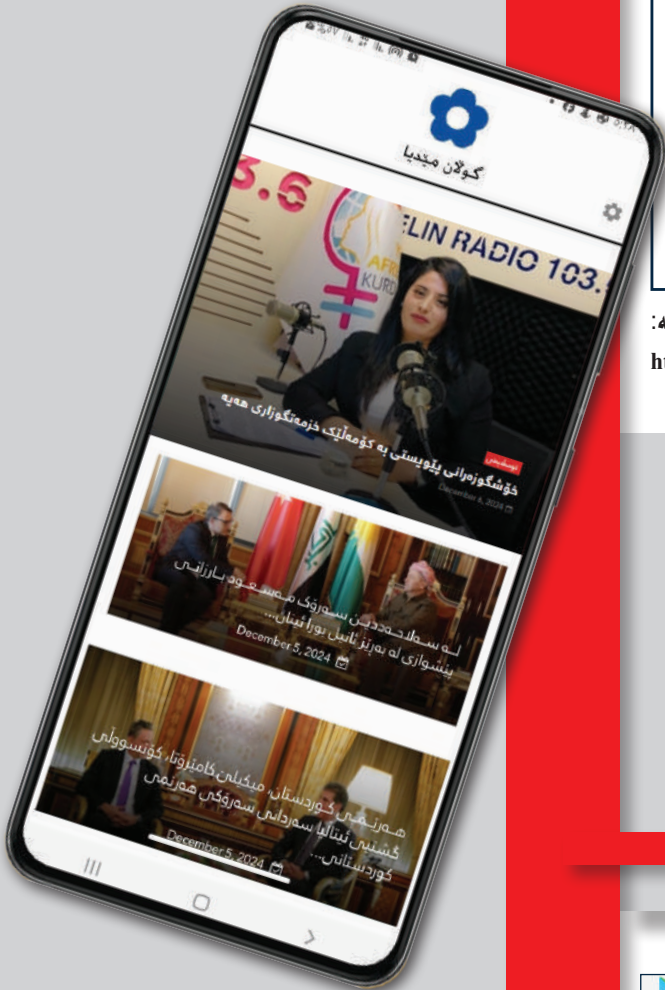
گوڵان میدیا

3.6

ELIN RADIO 103.

AFR
KURD

خۆشگوزەرانی پێویستی بە کۆمەڵێک خزمەتگوزاری هەیە

December 6, 2024

لە سەلاحەددین سەرۆک مەسعود بارزانی پێشوازی لە بەڕێز ئانیل بورا ئینان...

December 5, 2024

هەرێمی کوردستان، میکێلێن کامێرۆتا، کۆنسوڵی گشتیی ئیتالیا سەردانی سەرۆکی هەرێمی کوردستانی...

December 5, 2024

ht